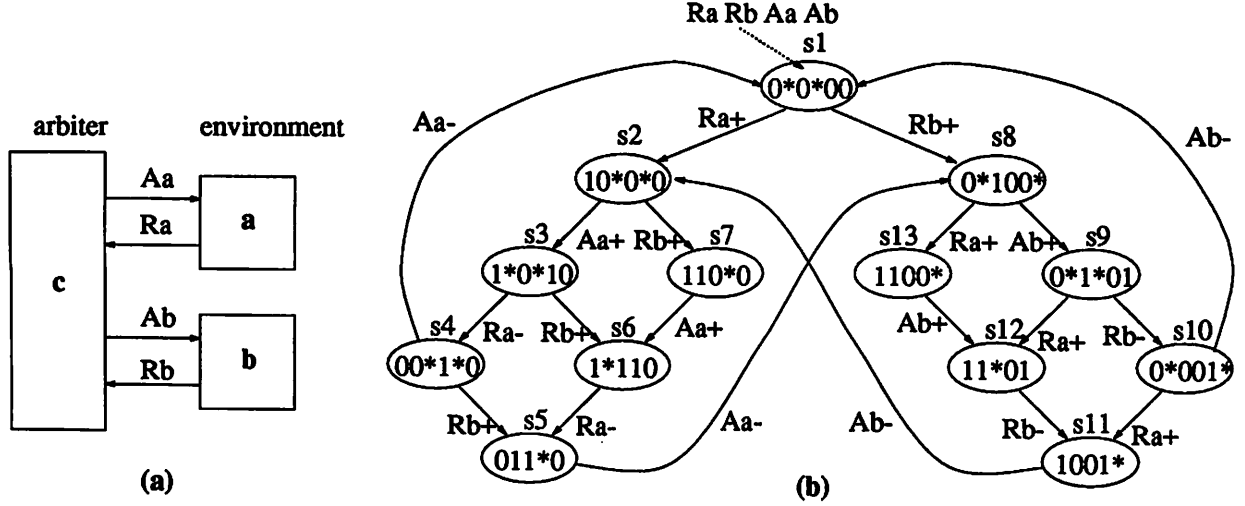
arbiter
environment
Aa
Ra
a
c
Ab
Rb
b
(a)

Ra Rb Aa Ab
s1
0*0*00
Aa-
Ra+
Rb+
Ab-
s2
10*0*0
s8
0*100*
s3
Aa+
Rb+
s7
s13
Ra+
Ab+
s9
1*0*10
110*0
1100*
0*1*01
s4
Ra-
Rb+
s6
Aa+
Ab+
s12
Ra+
Rb-
s10
00*1*0
1*110
11*01
0*001*
Rb+
s5
Ra-
Aa-
Ab-
Rb-
s11
Ra+
011*0
1001*
(b)